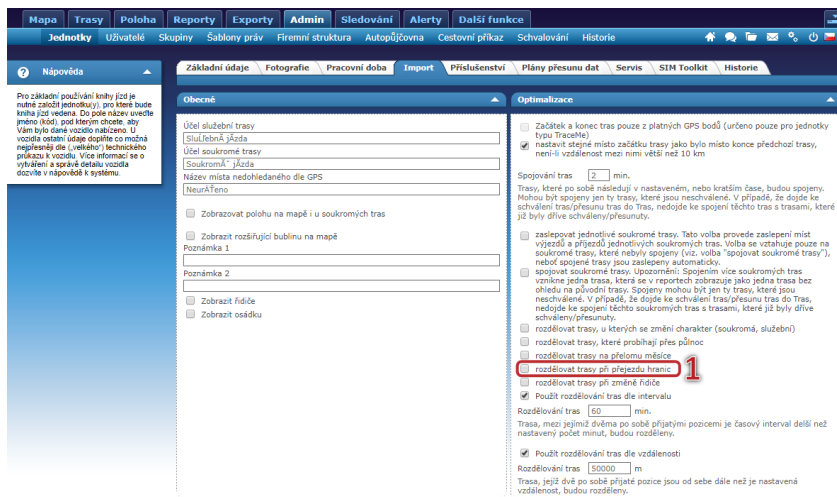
Mapa Trasy Poloha Reporty Exporty Admin Sledování Alerty Další funkce

Jednotky Uživatelé Skupiny Šablony práv Firemní struktura Autopůjčovna Cestovní příkaz Schvalování Historie

Nápověda

Pro základní používání knihy jízd je nutné založit jednotku(y), pro které bude kniha jízd vedena. Do pole název uveďte jméno (kód), pod kterým chcete, aby Vám bylo dané vozidlo nabízeno. U vozidla ostatní údaje doplňte co možná nejpřesněji dle („velkého") technického průkazu k vozidlu. Více informací se o vytváření a správě detailu vozidla dozvíte v nápovědě k systému.

Základní údaje Fotografie Pracovní doba Import Příslušenství Plány přesunu dat Servis SIM Toolkit Historie

Obecné

Účel služební trasy
SluĹľebnĂ jĂzda
Účel soukromé trasy
SoukromĂ˝ jĂzda
Název místa nedohledaného dle GPS
NeurÄŤeno

Zobrazovat polohu na mapě i u soukromých tras

Zobrazit rozšiřující bublinu na mapě
Poznámka 1

Poznámka 2

Zobrazit řidiče
Zobrazit osádku

Optimalizace

Začátek a konec tras pouze z platných GPS bodů (určeno pouze pro jednotky typu TraceMe)
nastavit stejné místo začátku trasy jako bylo místo konce předchozí trasy, není-li vzdálenost mezi nimi větší než 10 km

Spojování tras 2 min.
Trasy, které po sobě následují v nastaveném, nebo kratším čase, budou spojeny. Mohou být spojeny jen ty trasy, které jsou neschválené. V případě, že dojde ke schválení tras/přesunu tras do Tras, nedojde ke spojení těchto tras s trasami, které již byly dříve schválený/přesunuty.

zaslepovat jednotlivé soukromé trasy. Tato volba provede zaslepení míst výjezdů a příjezdů jednotlivých soukromých tras. Volba se vztahuje pouze na soukromé trasy, které nebyly spojeny (viz. volba "spojovat soukromé trasy"), neboť spojené trasy jsou zaslepeny automaticky.
spojovat soukromé trasy. Upozornění: Spojením více soukromých tras vznikne jedna trasa, která se v reportech zobrazuje jako jedna trasa bez ohledu na původní trasy. Spojeny mohou být jen ty trasy, které jsou neschválené. V případě, že dojde ke schválení tras/přesunu tras do Tras, nedojde ke spojení těchto soukromých tras s trasami, které již byly dříve schváleny/přesunuty.
rozdělovat trasy, u kterých se změní charakter (soukromá, služební)
rozdělovat trasy, které probíhají přes půlnoc
rozdělovat trasy na přelomu měsíce
rozdělovat trasy při přejezdu hranic
rozdělovat trasy při změně řidiče
Použít rozdělování tras dle intervalu
Rozdělování tras 60 min.
Trasa, mezi jejímiž dvěma po sobě přijatými pozicemi je časový interval delší než nastavený počet minut, budou rozděleny.

Použít rozdělování tras dle vzdálenosti
Rozdělování tras 50000 m
Trasa, jejíž dvě po sobě přijaté pozice jsou od sebe dále než je nastavená vzdálenost, budou rozděleny.

1